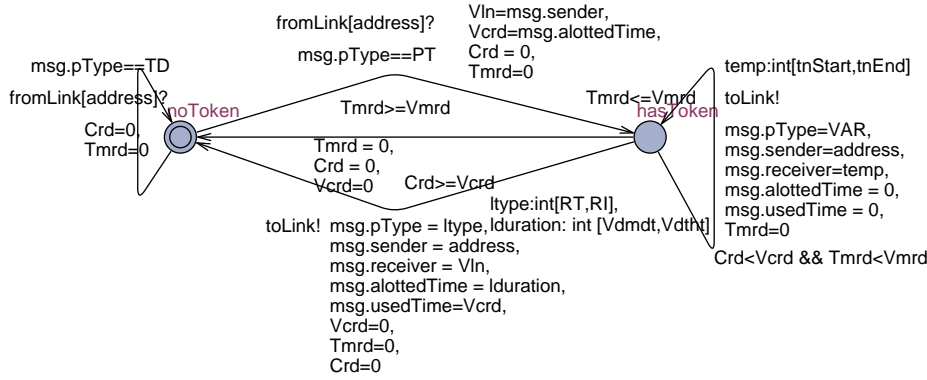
fromLink[address]?

msg.pType==PT

Vln=msg.sender,
Vcrd=msg.alottedTime,
Crd = 0,
Tmrd=0

msg.pType==TD

fromLink[address]?

noToken

Crd=0,
Tmrd=0

Tmrd>=Vmrd

Tmrd<=Vmrd

hasToken

temp:int[tnStart,tnEnd]

toLink!

msg.pType=VAR,
msg.sender=address,
msg.receiver=temp,
msg.alottedTime = 0,
msg.usedTime = 0,
Tmrd=0

Tmrd = 0,
Crd = 0,
Vcrd=0

Crd>=Vcrd

ltype:int[RT,RI],
lduration: int [Vdmdt,Vdtht]

Crd<Vcrd && Tmrd<Vmrd

toLink! msg.pType = ltype,
msg.sender = address,
msg.receiver = Vln,
msg.alottedTime = lduration,
msg.usedTime=Vcrd,
Vcrd=0,
Tmrd=0,
Crd=0